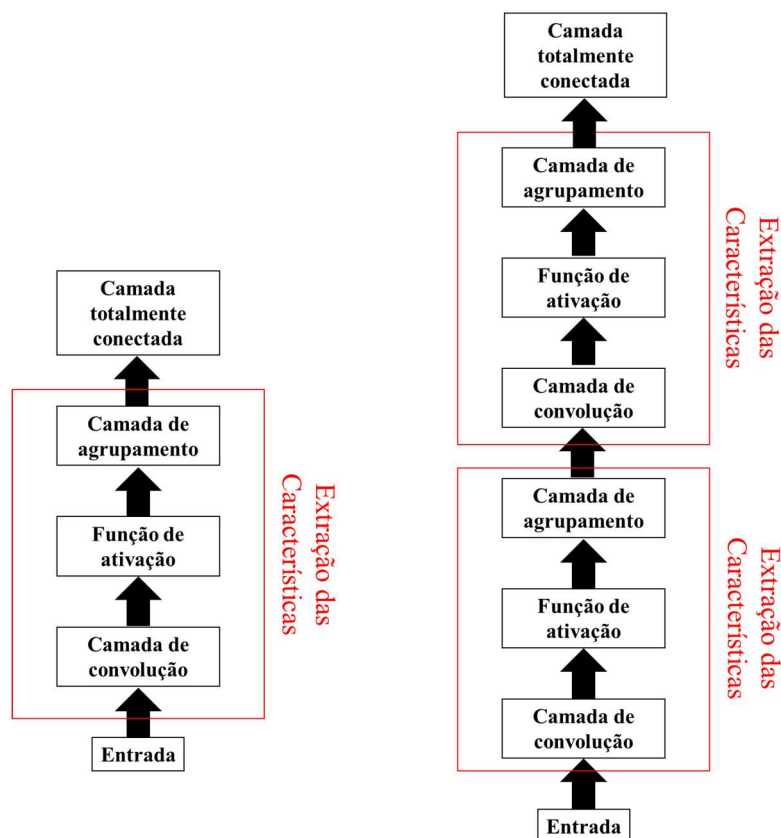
Camada totalmente conectada

Camada de agrupamento

Função de ativação

Camada de convolução

Entrada

Extração das Características

Camada totalmente conectada

Camada de agrupamento

Função de ativação

Camada de convolução

Extração das Características

Camada de agrupamento

Função de ativação

Camada de convolução

Extração das Características

Entrada